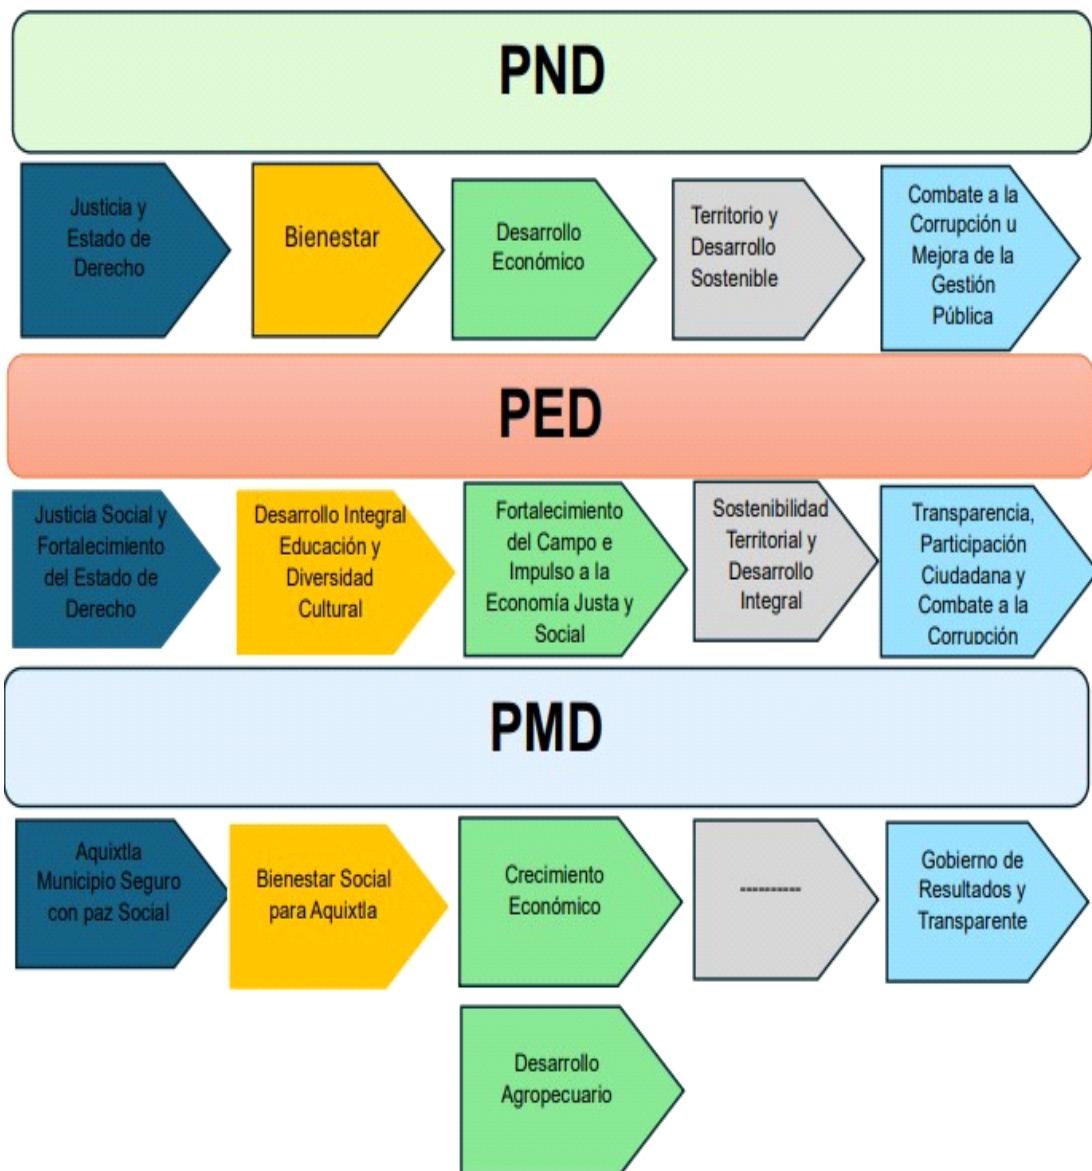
PND

Justicia y Estado de Derecho

Bienestar

Desarrollo Económico

Territorio y Desarrollo Sostenible

Combate a la Corrupción u Mejora de la Gestión Pública

PED

Justicia Social y Fortalecimiento del Estado de Derecho

Desarrollo Integral Educación y Diversidad Cultural

Fortalecimiento del Campo e Impulso a la Economía Justa y Social

Sostenibilidad Territorial y Desarrollo Integral

Transparencia, Participación Ciudadana y Combate a la Corrupción

PMD

Aquixtla Municipio Seguro con paz Social

Bienestar Social para Aquixtla

Crecimiento Económico

----------

Gobierno de Resultados y Transparente

Desarrollo Agropecuario